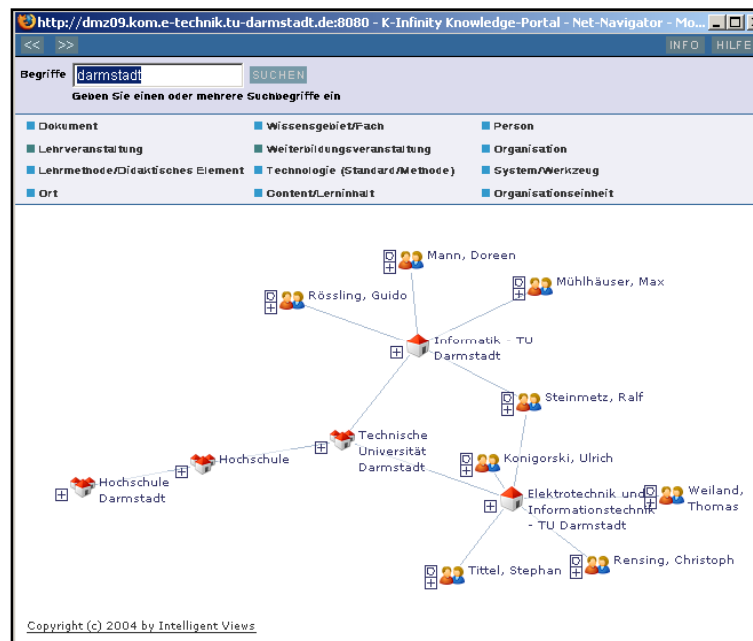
http://dmz09.kom.e-technik.tu-darmstadt.de:8080 - K-Infinity Knowledge-Portal - Net-Navigator - Mo...

<< >>

INFO HILFE

Begriffe darmstadt SUCHEN

Geben Sie einen oder mehrere Suchbegriffe ein

Dokument
Wissensgebiet/Fach
Person
Lehrveranstaltung
Weiterbildungsveranstaltung
Organisation
Lehrmethode/Didaktisches Element
Technologie (Standard/Methode)
System/Werkzeug
Ort
Content/Lerninhalt
Organisationseinheit

Mann, Doreen

Rössling, Guido

Mühlhäuser, Max

Informatik - TU Darmstadt

Steinmetz, Ralf

Technische Universität Darmstadt

Hochschule

Hochschule Darmstadt

Konigorski, Ulrich

Elektrotechnik und Informationstechnik - TU Darmstadt

Weiland, Thomas

Rensing, Christoph

Tittel, Stephan

Copyright (c) 2004 by Intelligent Views